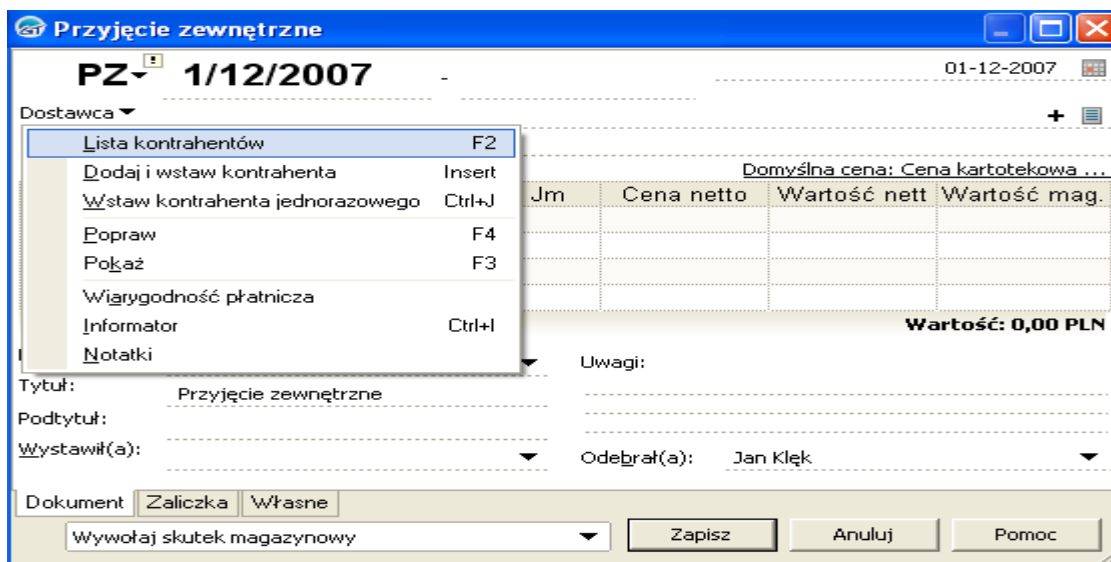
Przyjęcie zewnętrzne

PZ 1/12/2007 -

01-12-2007

Dostawca

| Lista kontrahentów | F2 |
|---|---|
| Dodaj i wstaw kontrahenta | Insert |
| Wstaw kontrahenta jednorazowego | Ctrl+J |
| Popraw | F4 |
| Pokaż | F3 |
| Wiarygodność płatnicza | |
| Informator | Ctrl+I |
| Notatki | |

Domyślna cena: Cena kartotekowa ...

| Jm | Cena netto | Wartość nett | Wartość mag. |
|---|---|---|---|
| | | | |
| | | | |
| | | | |
| | | | |

Wartość: 0,00 PLN

Uwagi:

Tytuł: Przyjęcie zewnętrzne

Podtytuł:

Wystawił(a):

Odebrał(a): Jan Klęk

Dokument | Zaliczka | Własne

Wywołaj skutek magazynowy

Zapisz | Anuluj | Pomoc